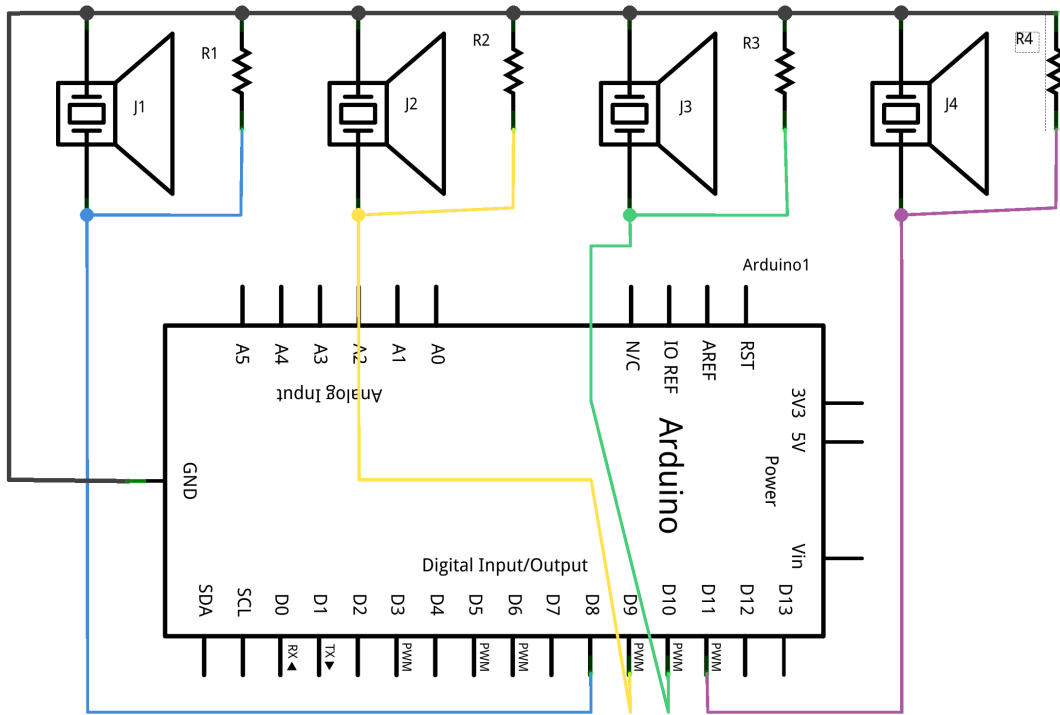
R1
J1
R2
J2
R3
J3
R4
J4
Arduino1
A5 A4 A3 A2 A1 A0
Analog Input
N/C IO REF AREF RST
3V3 5V
Power
Arduino
GND
Vin
Digital Input/Output
SDA SCL D0 D1 D2 D3 D4 D5 D6 D7 D8 D9 D10 D11 D12 D13
RX TX PWM PWM PWM PWM PWM PWM